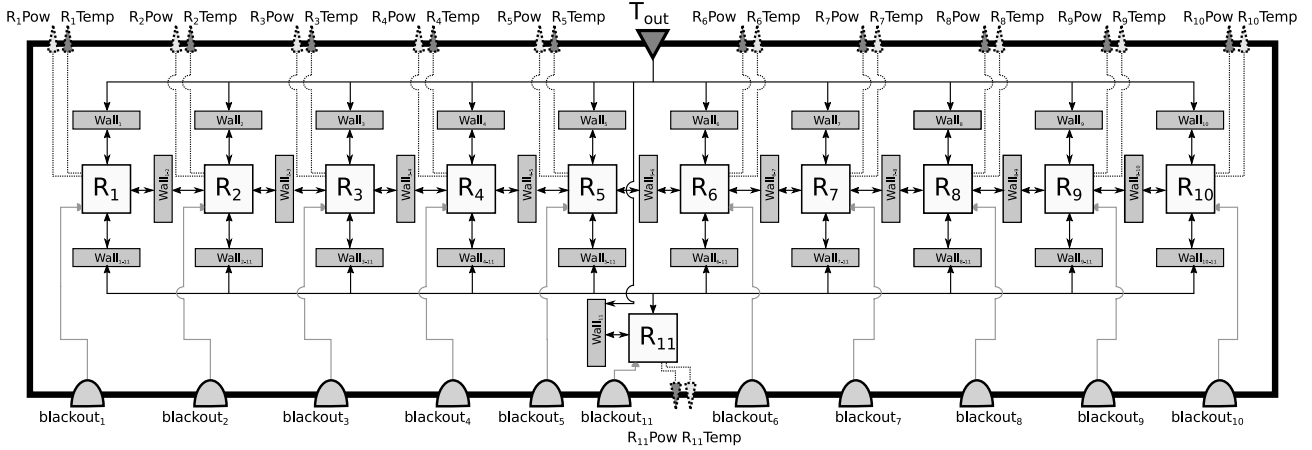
$R_1$Pow $R_1$Temp $R_2$Pow $R_2$Temp $R_3$Pow $R_3$Temp $R_4$Pow $R_4$Temp $R_5$Pow $R_5$Temp $T_{out}$ $R_6$Pow $R_6$Temp $R_7$Pow $R_7$Temp $R_8$Pow $R_8$Temp $R_9$Pow $R_9$Temp $R_{10}$Pow $R_{10}$Temp

$Wall_1$ $Wall_2$ $Wall_3$ $Wall_4$ $Wall_5$ $Wall_6$ $Wall_7$ $Wall_8$ $Wall_9$ $Wall_{10}$

$R_1$ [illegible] $R_2$ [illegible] $R_3$ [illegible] $R_4$ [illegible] $R_5$ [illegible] $R_6$ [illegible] $R_7$ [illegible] $R_8$ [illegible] $R_9$ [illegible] $R_{10}$

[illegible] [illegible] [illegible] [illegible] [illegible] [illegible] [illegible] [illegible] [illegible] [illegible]

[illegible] $R_{11}$

blackout$_1$ blackout$_2$ blackout$_3$ blackout$_4$ blackout$_5$ blackout$_{11}$ blackout$_6$ blackout$_7$ blackout$_8$ blackout$_9$ blackout$_{10}$

$R_{11}$Pow $R_{11}$Temp